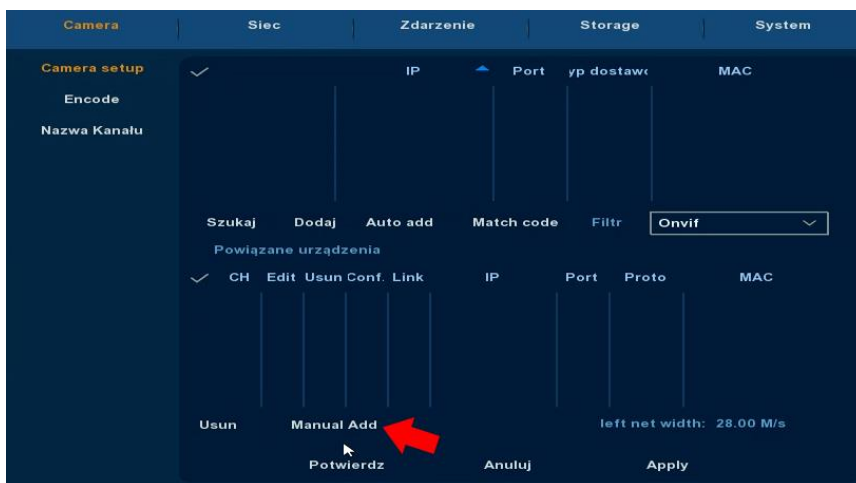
Camera | Siec | Zdarzenie | Storage | System

Camera setup
Encode
Nazwa Kanału

| IP | Port | yp dostawc | MAC |
|---|---|---|---|

Szukaj Dodaj Auto add Match code Filtr Onvif

Powiązane urządzenia

| CH | Edit | Usun | Conf. | Link | IP | Port | Proto | MAC |
|---|---|---|---|---|---|---|---|---|

Usun Manual Add left net width: 28.00 M/s

Potwierdz Anuluj Apply